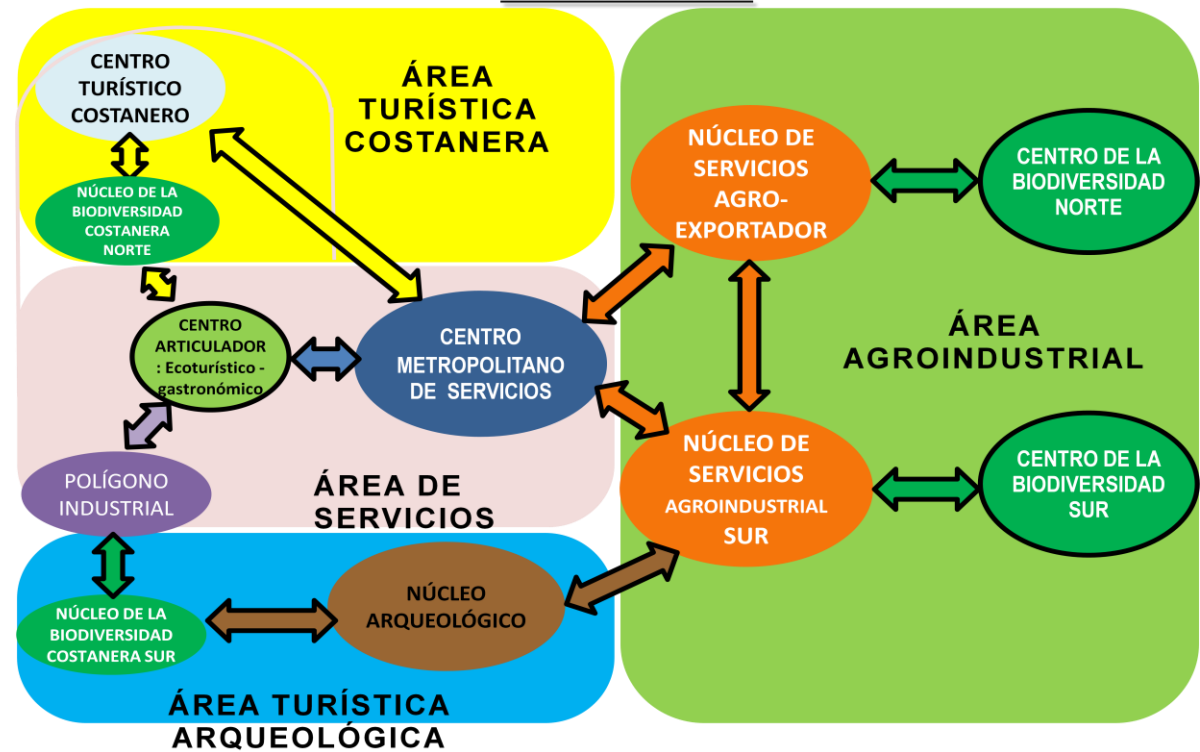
CENTRO TURÍSTICO COSTANERO

ÁREA TURÍSTICA COSTANERA

NÚCLEO DE LA BIODIVERSIDAD COSTANERA NORTE

NÚCLEO DE SERVICIOS AGRO-EXPORTADOR

CENTRO DE LA BIODIVERSIDAD NORTE

CENTRO ARTICULADOR : Ecoturístico - gastronómico

CENTRO METROPOLITANO DE SERVICIOS

ÁREA AGROINDUSTRIAL

NÚCLEO DE SERVICIOS AGROINDUSTRIAL SUR

CENTRO DE LA BIODIVERSIDAD SUR

POLÍGONO INDUSTRIAL

ÁREA DE SERVICIOS

NÚCLEO ARQUEOLÓGICO

NÚCLEO DE LA BIODIVERSIDAD COSTANERA SUR

ÁREA TURÍSTICA ARQUEOLÓGICA